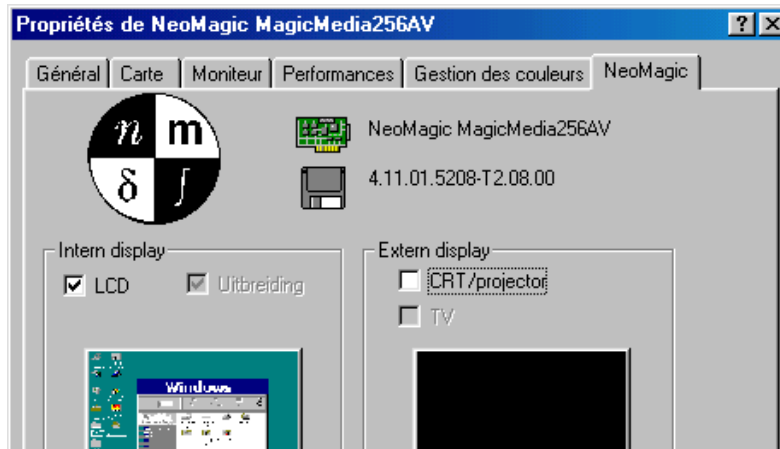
Propriétés de NeoMagic MagicMedia256AV

? X

Général | Carte | Moniteur | Performances | Gestion des couleurs | NeoMagic

n m δ ∫

NeoMagic MagicMedia256AV

4.11.01.5208-T2.08.00

Intern display

LCD

Uitbreiding

Windows

Extern display

CRT/projector

TV